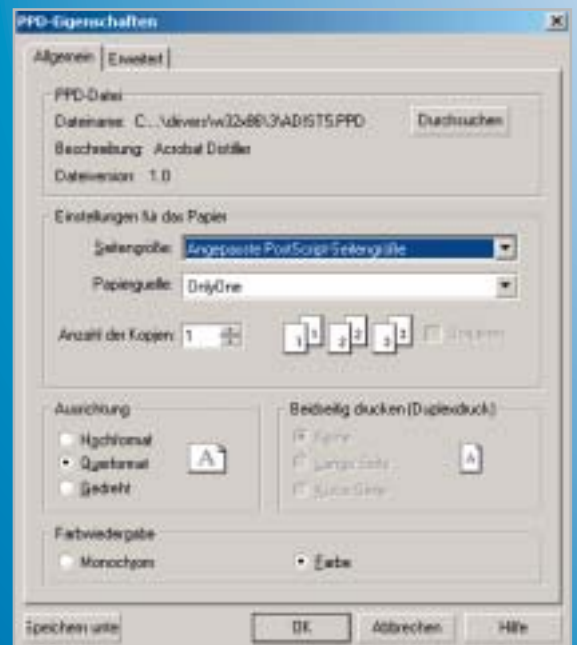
PPD-Eigenschaften

Allgemein | Erweitert

PPD-Datei

Dateiname: C:...\devers\w32x86\3\ADISTS.PPD

Durchsuchen

Beschreibung: Acrobat Distiller

Dateiversion: 1.0

Einstellungen für das Papier

Seitengröße: Angepasste PostScript-Seitengröße

Papierquelle: OnlyOne

Anzahl der Kopien: 1

1 1 2 2 3 3

Sortieren

Ausrichtung

Hochformat

Querformat

Gedreht

A

Beidseitig drucken (Duplexdruck)

Keine

Lange Seite

Kurze Seite

A

Farbwiedergabe

Monochrom

Farbe

Speichern unte

OK

Abbrechen

Hilfe